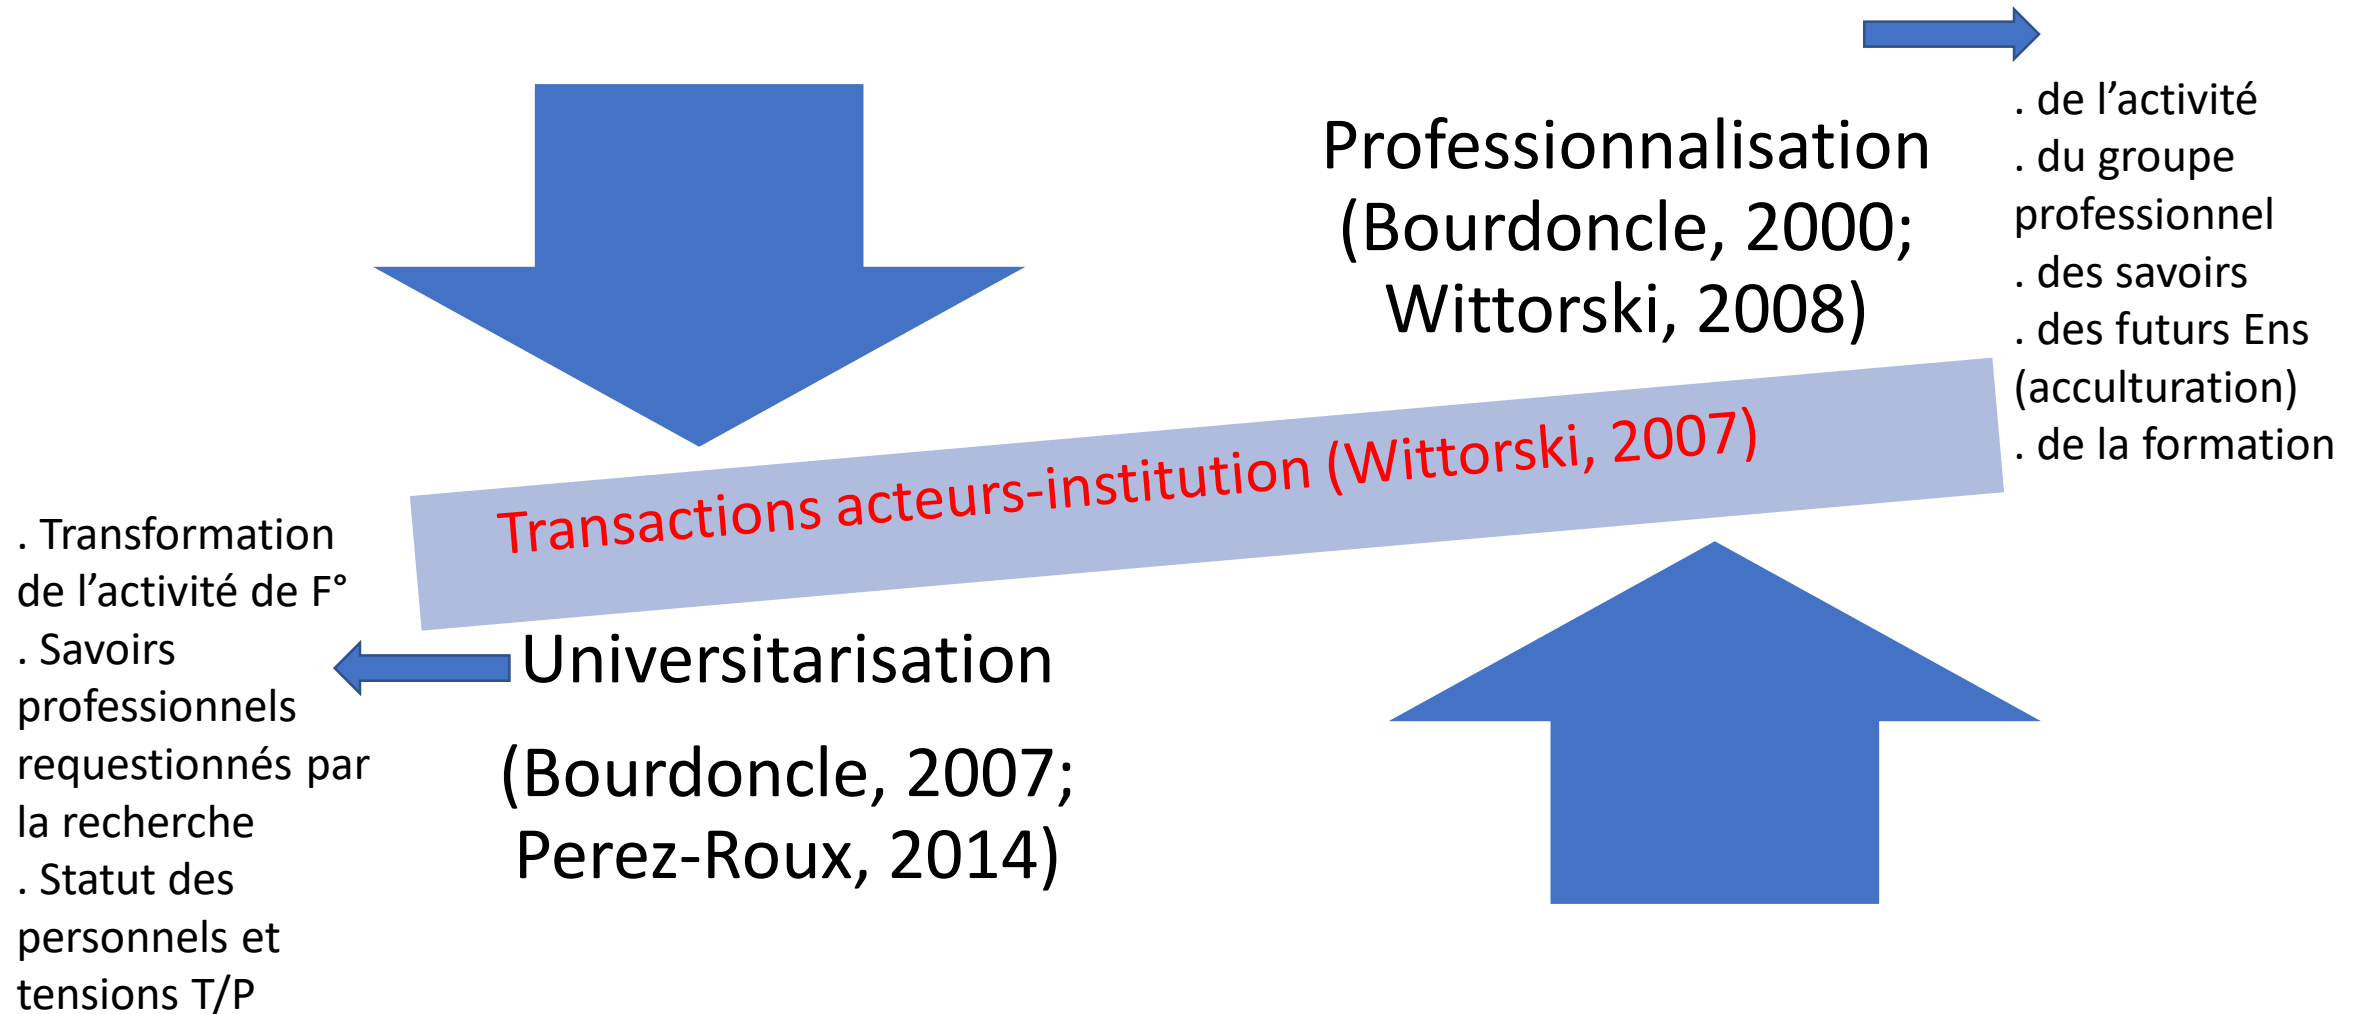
Professionnalisation (Bourdoncle, 2000; Wittorski, 2008)

. de l’activité
. du groupe professionnel
. des savoirs
. des futurs Ens (acculturation)
. de la formation

Transactions acteurs-institution (Wittorski, 2007)

. Transformation de l’activité de F°
. Savoirs professionnels requestionnés par la recherche
. Statut des personnels et tensions T/P

Universitarisation

(Bourdoncle, 2007; Perez-Roux, 2014)